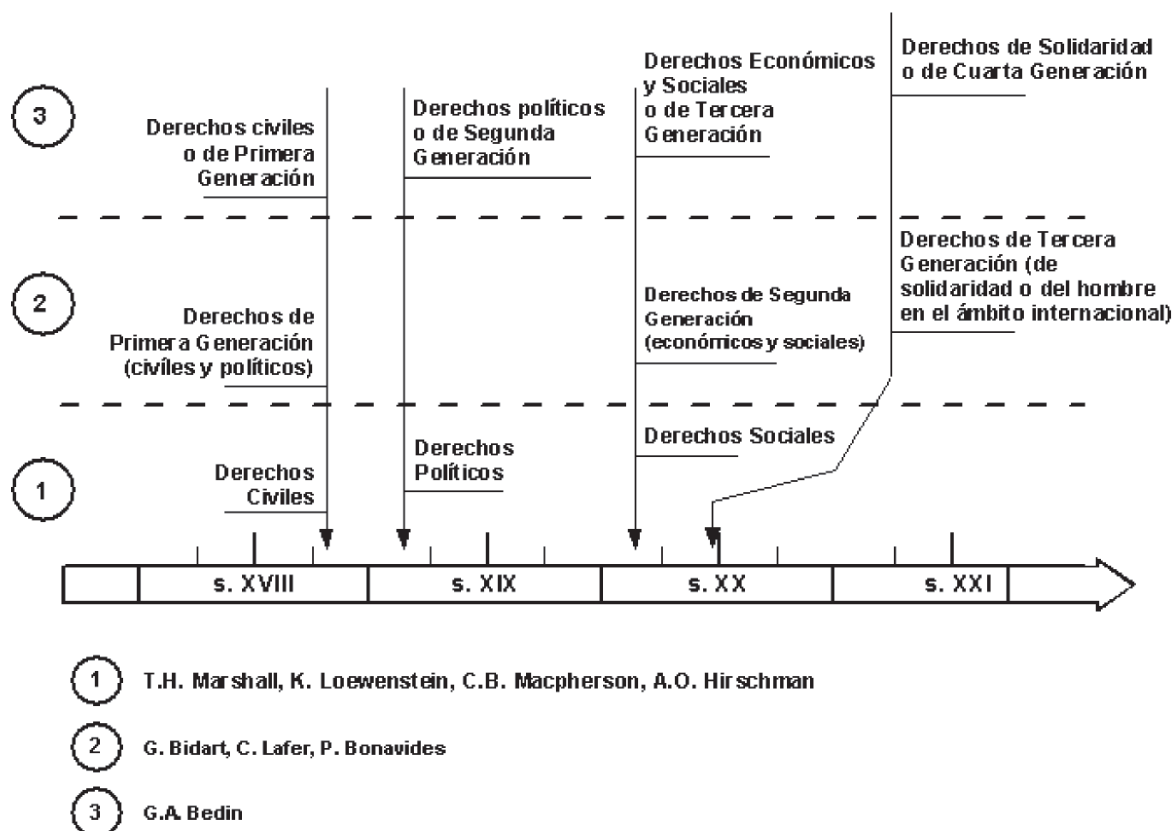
Derechos de Solidaridad o de Cuarta Generación

3

Derechos civiles o de Primera Generación

Derechos políticos o de Segunda Generación

Derechos Económicos y Sociales o de Tercera Generación

2

Derechos de Primera Generación (civíles y políticos)

Derechos de Segunda Generación (económicos y sociales)

Derechos de Tercera Generación (de solidaridad o del hombre en el ámbito internacional)

1

Derechos Civiles

Derechos Políticos

Derechos Sociales

s. XVIII

s. XIX

s. XX

s. XXI

1 T.H. Marshall, K. Loewenstein, C.B. Macpherson, A.O. Hirschman

2 G. Bidart, C. Lafer, P. Bonavides

3 G.A. Bedin